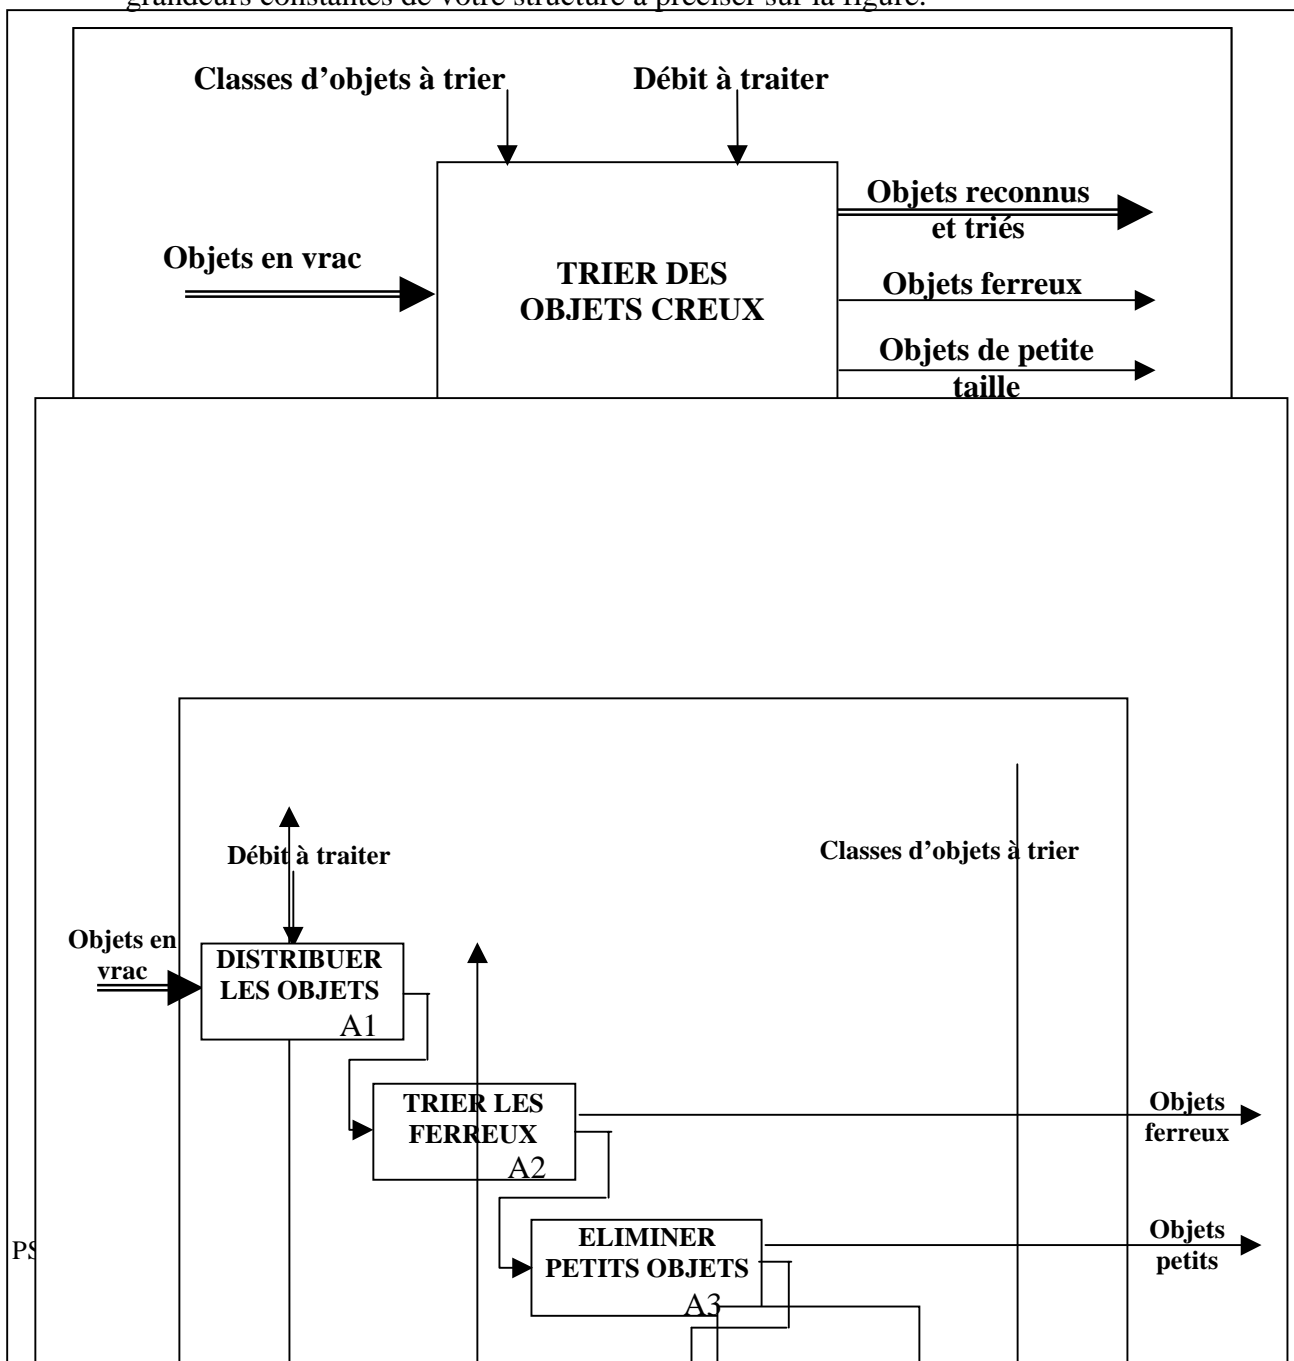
grandeurs constantes de votre structure à préciser sur la figure.

Classes d'objets à trier

Débit à traiter

Objets en vrac

TRIER DES OBJETS CREUX

Objets reconnus et triés

Objets ferreux

Objets de petite taille

Débit à traiter

Classes d'objets à trier

Objets en vrac

DISTRIBUER LES OBJETS A1

TRIER LES FERREUX A2

Objets ferreux

ELIMINER PETITS OBJETS A3

Objets petits

PS